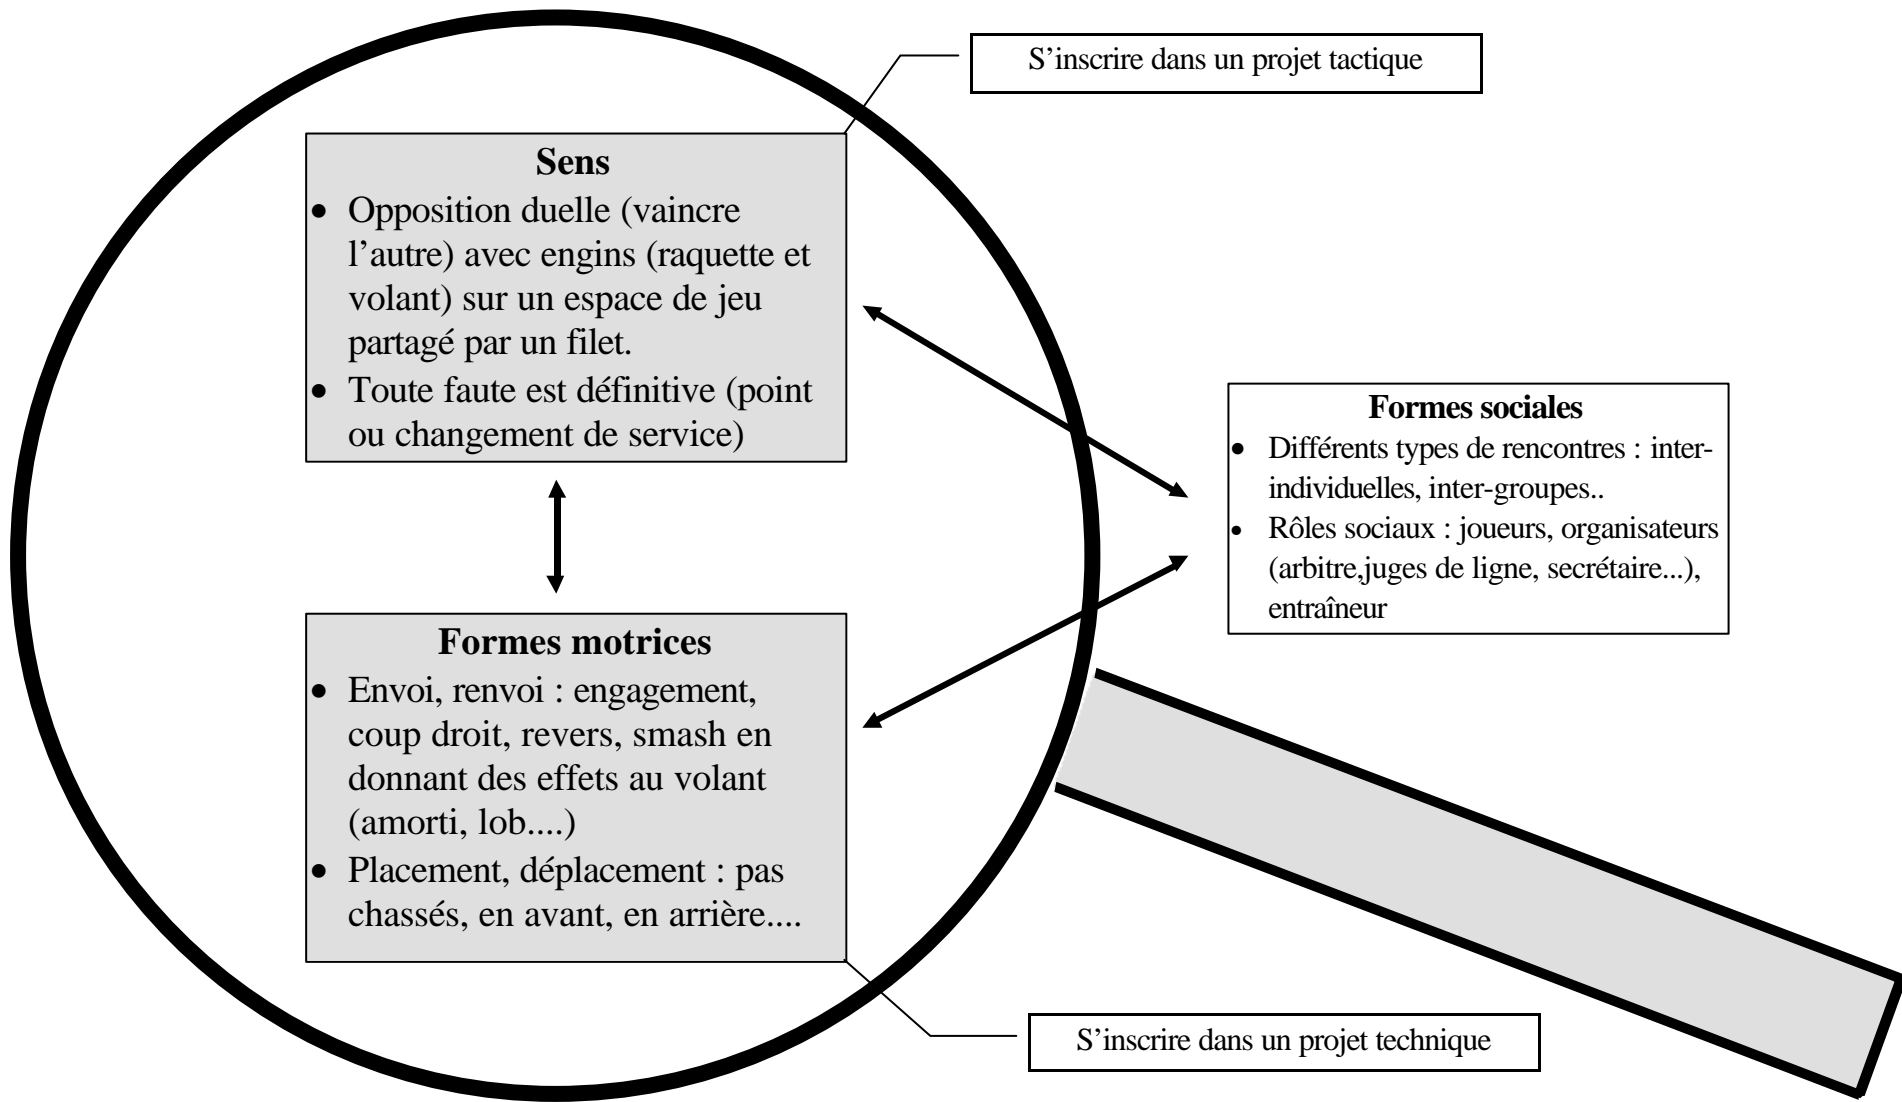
S’inscrire dans un projet tactique

**Sens**
- Opposition duelle (vaincre l’autre) avec engins (raquette et volant) sur un espace de jeu partagé par un filet.
- Toute faute est définitive (point ou changement de service)

**Formes sociales**
- Différents types de rencontres : inter-individuelles, inter-groupes..
- Rôles sociaux : joueurs, organisateurs (arbitre,juges de ligne, secrétaire...), entraîneur

**Formes motrices**
- Envoi, renvoi : engagement, coup droit, revers, smash en donnant des effets au volant (amorti, lob....)
- Placement, déplacement : pas chassés, en avant, en arrière....

S’inscrire dans un projet technique